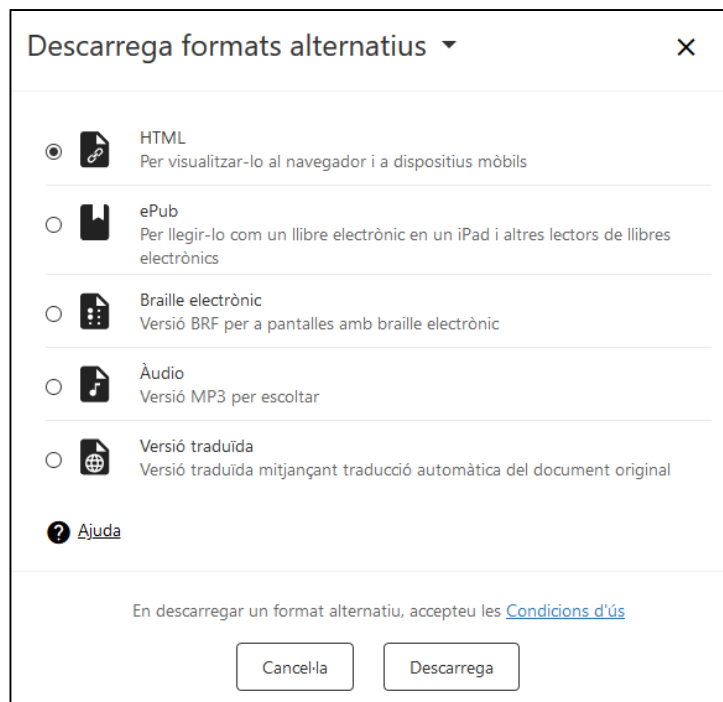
Descarrega formats alternatius ▾ ×

HTML
Per visualitzar-lo al navegador i a dispositius mòbils

ePub
Per llegir-lo com un llibre electrònic en un iPad i altres lectors de llibres electrònics

Braille electrònic
Versió BRF per a pantalles amb braille electrònic

Àudio
Versió MP3 per escoltar

Versió traduïda
Versió traduïda mitjançant traducció automàtica del document original

Ajuda

En descarregar un format alternatiu, accepteu les Condicions d'ús

Cancel·la

Descarrega